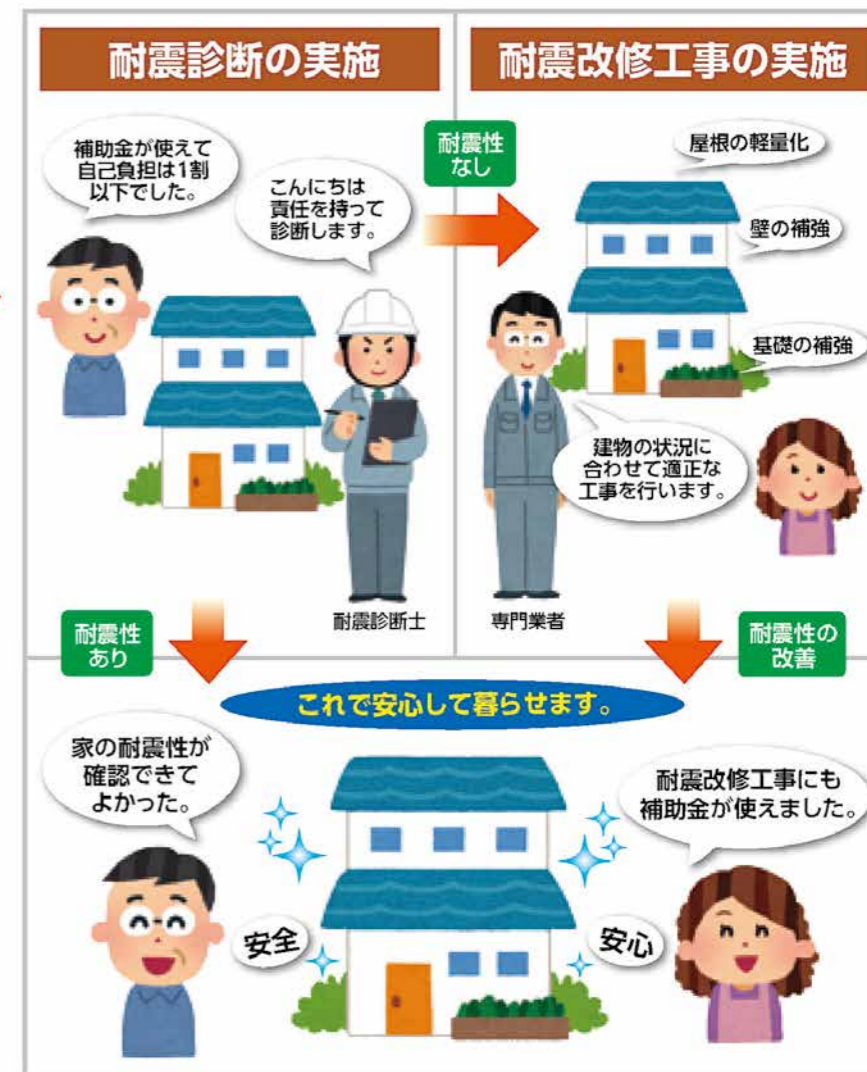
耐震診断の実施

耐震改修工事の実施

補助金が使えて自己負担は1割以下でした。

こんにちは責任を持って診断します。

耐震性なし

屋根の軽量化

壁の補強

基礎の補強

建物の状況に合わせて適正な工事を行います。

耐震診断士

専門業者

耐震性あり

耐震性の改善

これで安心して暮らせます。

家の耐震性が確認できてよかった。

耐震改修工事にも補助金が使えました。

安全

安心